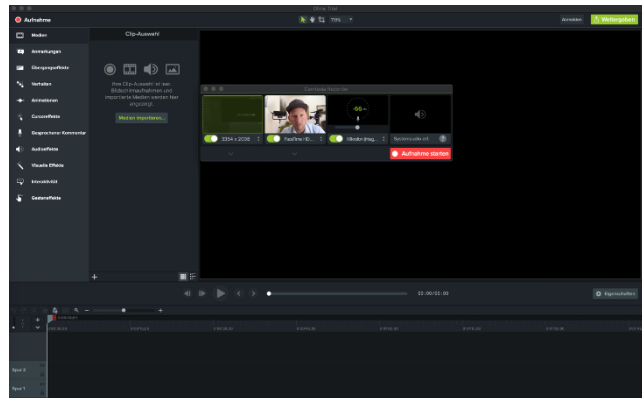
Aufnahme

Medien
Anmerkungen
Übergangseffekte
Verhalten
Animationen
Cursoreffekte
Gesprochener Kommentar
Audioeffekte
Visuelle Effekte
Interaktivität
Gesteneffekte

Clip-Auswahl

Ihre Clip-Auswahl ist leer. Bildschirmaufnahmen und importierte Medien werden hier angezeigt.

Medien importieren...

Camtasia Recorder

3354 x 2036
FaceTime HD...
Mikrofon (integ...
Systemaudio a...

-56

Aufnahme starten

Verwerfen
Weitergeben

00:00/00:00

Eigenschaften

Spur 2
Spur 1